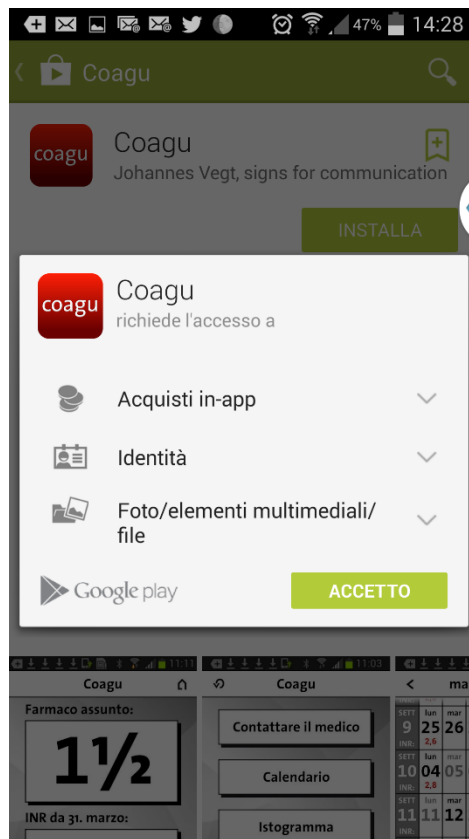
47% 14:28

Coagu

coagu

Coagu

Johannes Vegt, signs for communication

INSTALLA

coagu

Coagu

richiede l'accesso a

Acquisti in-app

Identità

Foto/elementi multimediali/ file

Google play

ACCETTO

11:11

Coagu

Farmaco assunto:

1½

INR da 31. marzo:

11:03

Coagu

Contattare il medico

Calendario

Istogramma

ma

SETT 9 lun 25 2,6 mar 26 INR:

SETT 10 lun 04 2,8 mar 05 INR:

SETT 11 lun 11 mar 12 INR: